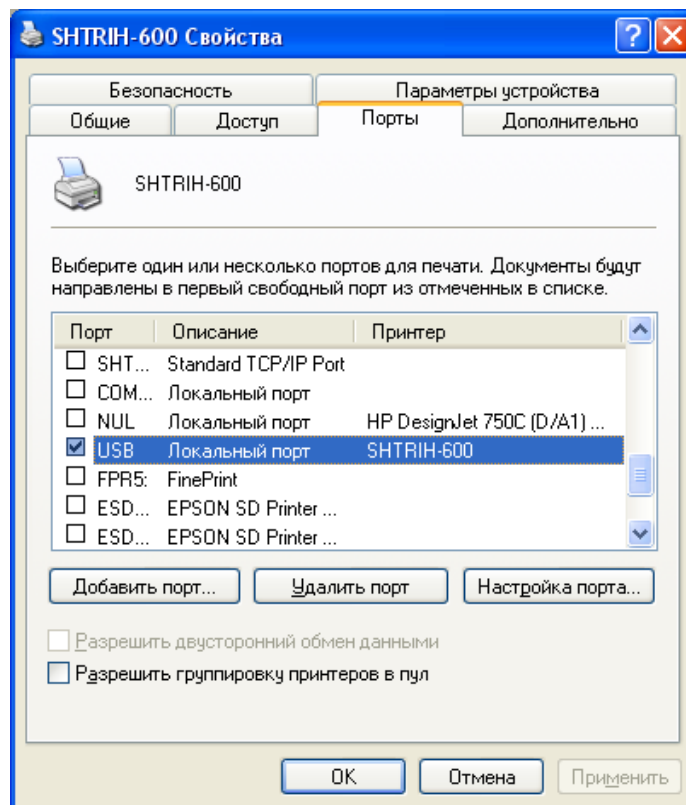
SHTRIH-600 Свойства

Безопасность
Параметры устройства
Общие
Доступ
Порты
Дополнительно

SHTRIH-600

Выберите один или несколько портов для печати. Документы будут направлены в первый свободный порт из отмеченных в списке.

| Порт | Описание | Принтер |
|---|---|---|
| SHT... | Standard TCP/IP Port | |
| COM... | Локальный порт | |
| NUL | Локальный порт | HP DesignJet 750C (D/A1) ... |
| USB | Локальный порт | SHTRIH-600 |
| FPR5: | FinePrint | |
| ESD... | EPSON SD Printer ... | |
| ESD... | EPSON SD Printer ... | |

Добавить порт...
Удалить порт
Настройка порта...

Разрешить двусторонний обмен данными
Разрешить группировку принтеров в пул

OK
Отмена
Применить